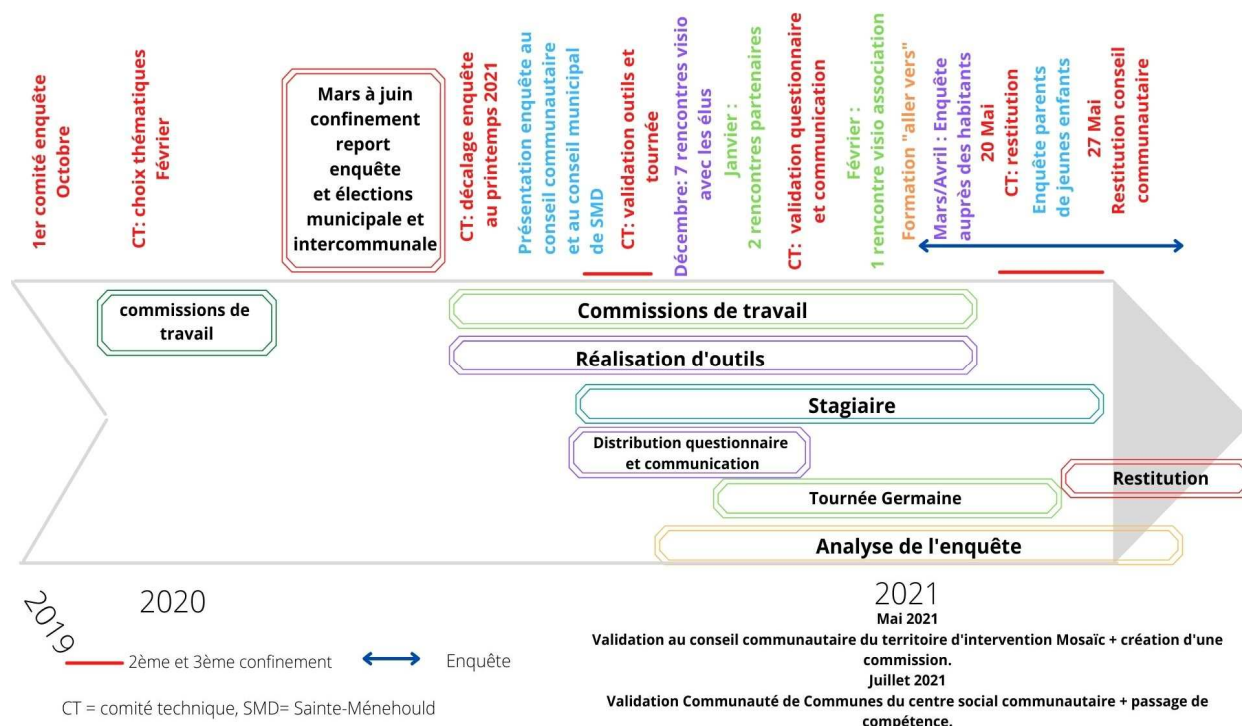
1er comité enquête
Octobre

CT: choix thématiques
Février

Mars à juin
confinement
report
enquête
et élections
municipale et
intercommunale

CT: décalage enquête
au printemps 2021

Présentation enquête au
conseil communautaire
et au conseil municipal
de SMD

CT: validation outils et
tournée

Décembre: 7 rencontres visio
avec les élus

Janvier :
2 rencontres partenaires

CT: validation questionnaire
et communication

Février :
1 rencontre visio association

Formation "aller vers"

Mars/Avril : Enquête
auprès des habitants

20 Mai
CT: restitution

Enquête parents
de jeunes enfants

27 Mai
Restitution conseil
communautaire

commissions de travail

Commissions de travail

Réalisation d'outils

Stagiaire

Distribution questionnaire
et communication

Restitution

Tournée Germaine

Analyse de l'enquête

2019

2020

2021

2ème et 3ème confinement

Enquête

CT = comité technique, SMD= Sainte-Ménehould

Mai 2021
Validation au conseil communautaire du territoire d'intervention Mosaïc + création d'une commission.
Juillet 2021
Validation Communauté de Communes du centre social communautaire + passage de compétence.